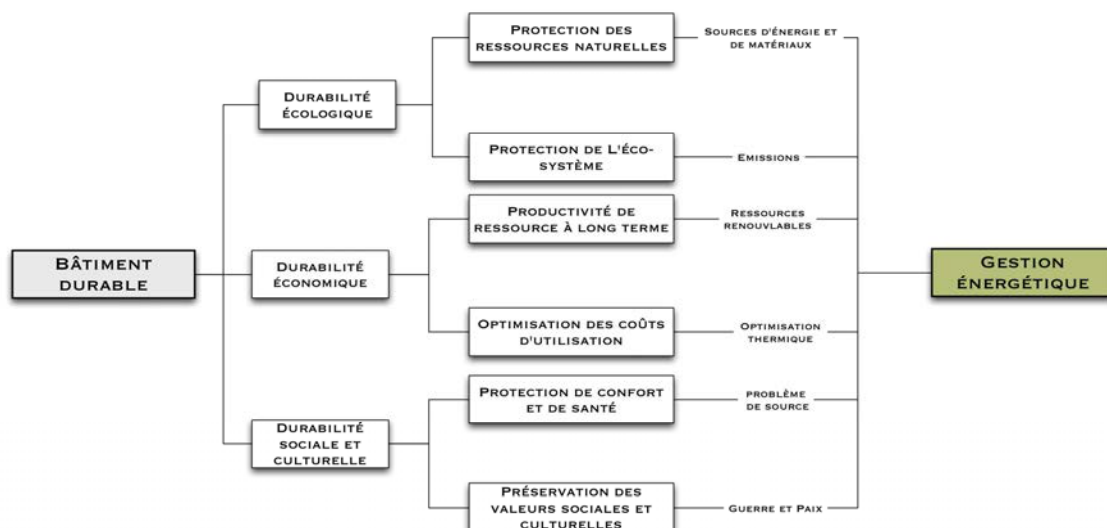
Bâtiment durable

Durabilité écologique

Protection des ressources naturelles

Sources d'énergie et de matériaux

Protection de l'éco-système

Emissions

Durabilité économique

Productivité de ressource à long terme

Ressources renouvlables

Optimisation des coûts d'utilisation

Optimisation thermique

Durabilité sociale et culturelle

Protection de confort et de santé

problème de source

Préservation des valeurs sociales et culturelles

Guerre et Paix

Gestion énergétique